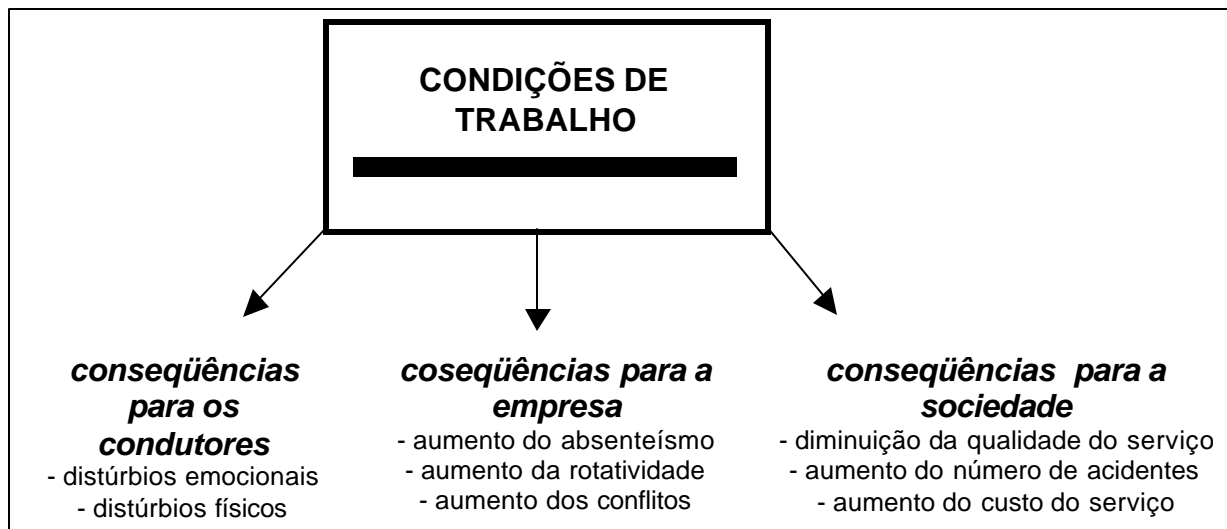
CONDIÇÕES DE TRABALHO

conseqüências para os condutores
- distúrbios emocionais
- distúrbios físicos

coseqüências para a empresa
- aumento do absenteísmo
- aumento da rotatividade
- aumento dos conflitos

conseqüências para a sociedade
- diminuição da qualidade do serviço
- aumento do número de acidentes
- aumento do custo do serviço